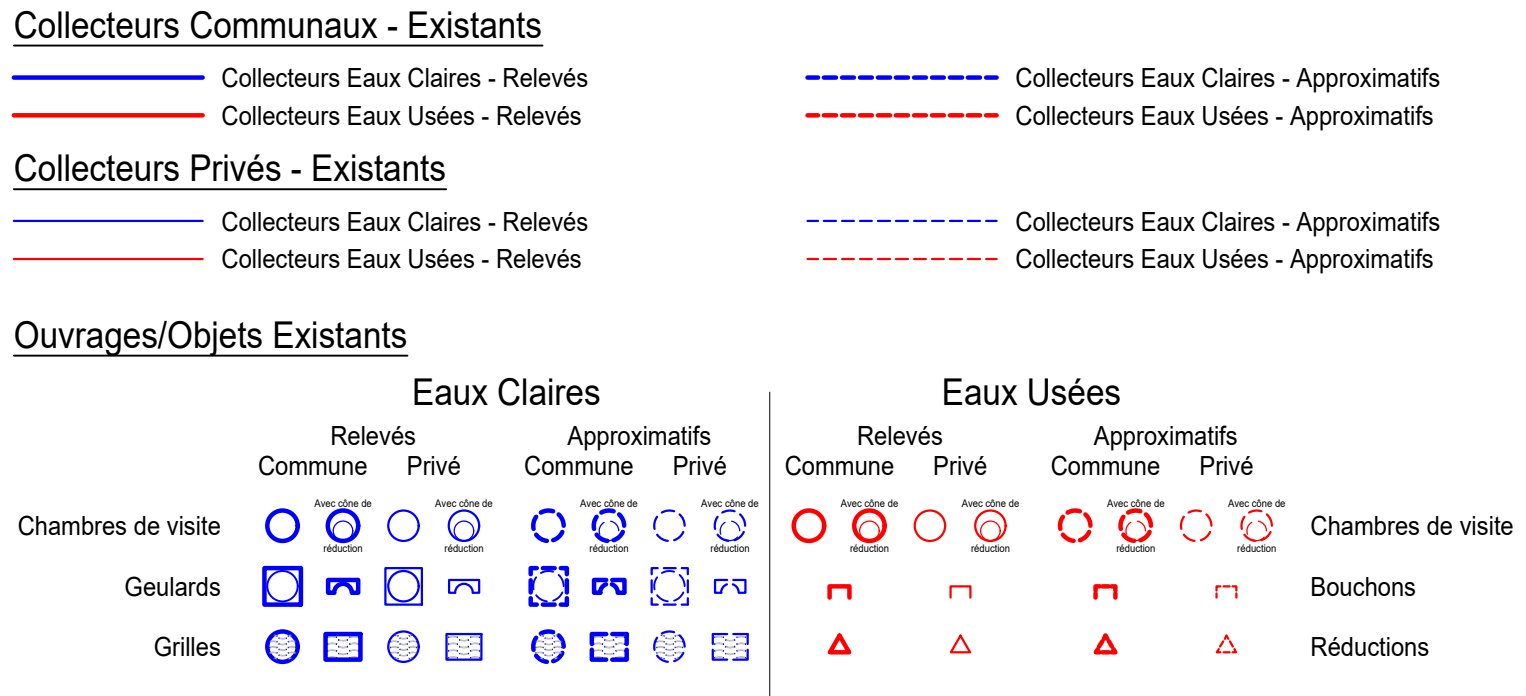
Collecteurs Communaux - Existants

Collecteurs Eaux Claires - Relevés
Collecteurs Eaux Usées - Relevés

Collecteurs Eaux Claires - Approximatifs
Collecteurs Eaux Usées - Approximatifs

Collecteurs Privés - Existants

Collecteurs Eaux Claires - Relevés
Collecteurs Eaux Usées - Relevés

Collecteurs Eaux Claires - Approximatifs
Collecteurs Eaux Usées - Approximatifs

Ouvrages/Objets Existants

Eaux Claires

Relevés
Commune Privé

Approximatifs
Commune Privé

Eaux Usées

Relevés
Commune Privé

Approximatifs
Commune Privé

Chambres de visite
Avec cône de réduction
Avec cône de réduction
Avec cône de réduction
Avec cône de réduction
Avec cône de réduction
Avec cône de réduction
Avec cône de réduction
Avec cône de réduction
Chambres de visite

Geulards
Bouchons

Grilles
Réductions